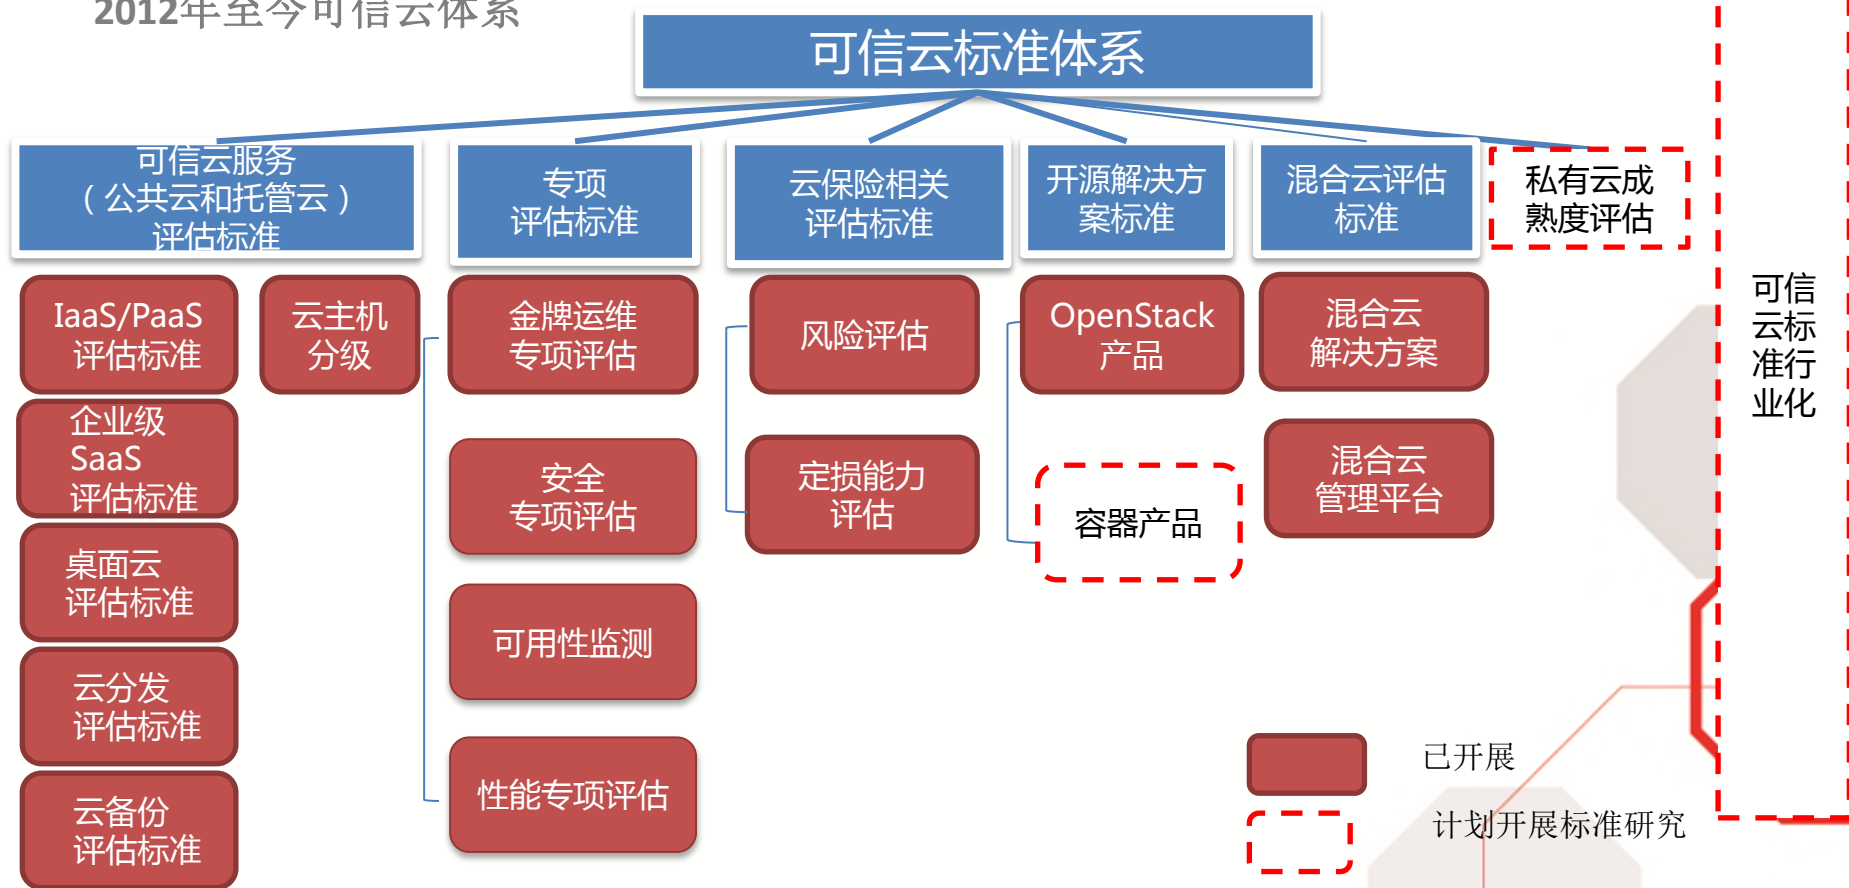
2012年至今可信云体系

可信云标准体系

可信云服务（公共云和托管云）评估标准

专项评估标准

云保险相关评估标准

开源解决方案标准

混合云评估标准

私有云成熟度评估

IaaS/PaaS评估标准

云主机分级

企业级SaaS评估标准

桌面云评估标准

云分发评估标准

云备份评估标准

金牌运维专项评估

安全专项评估

可用性监测

性能专项评估

风险评估

定损能力评估

OpenStack产品

容器产品

混合云解决方案

混合云管理平台

可信云标准行业化

已开展

计划开展标准研究